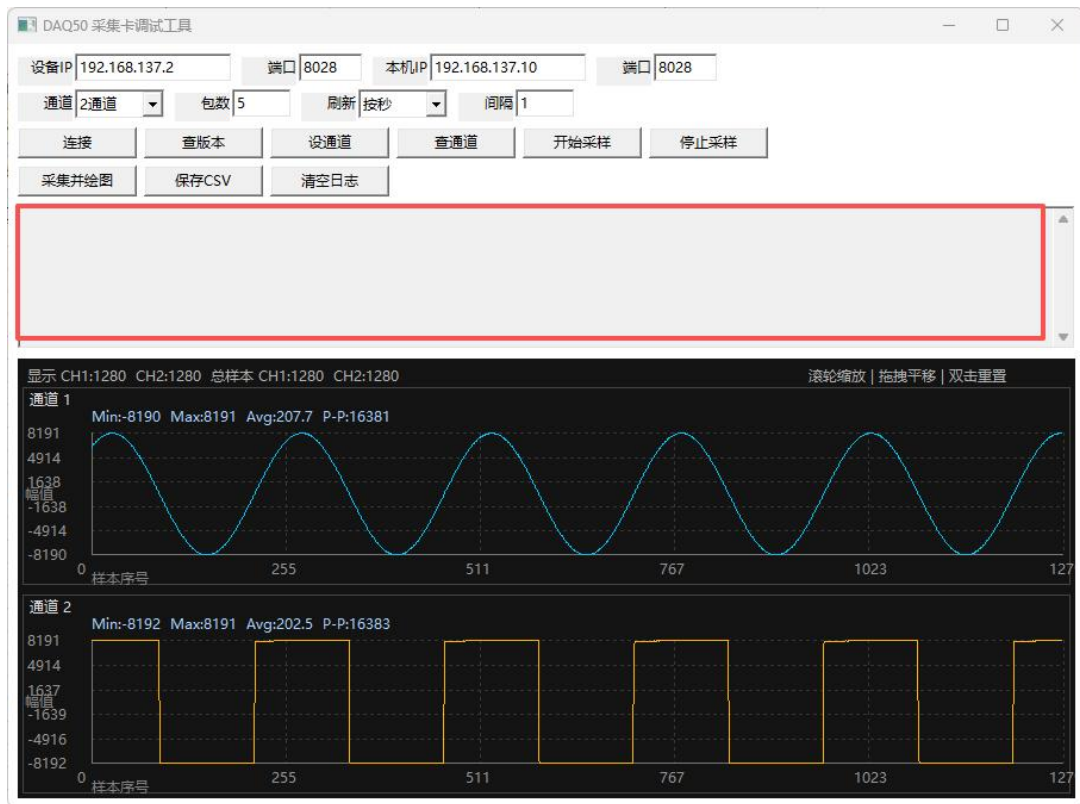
DAQ50 采集卡调试工具

设备IP 192.168.137.2 端口 8028 本机IP 192.168.137.10 端口 8028

通道 2通道 包数 5 刷新 按秒 间隔 1

连接 查版本 设通道 查通道 开始采样 停止采样

采集并绘图 保存CSV 清空日志

显示 CH1:1280 CH2:1280 总样本 CH1:1280 CH2:1280 滚轮缩放 | 拖拽平移 | 双击重置

通道 1
Min:-8190 Max:8191 Avg:207.7 P-P:16381
8191
4914
1638
幅值
-1638
-4914
-8190
0 样本序号 255 511 767 1023 127

通道 2
Min:-8192 Max:8191 Avg:202.5 P-P:16383
8191
4914
1637
幅值
-1639
-4916
-8192
0 样本序号 255 511 767 1023 127